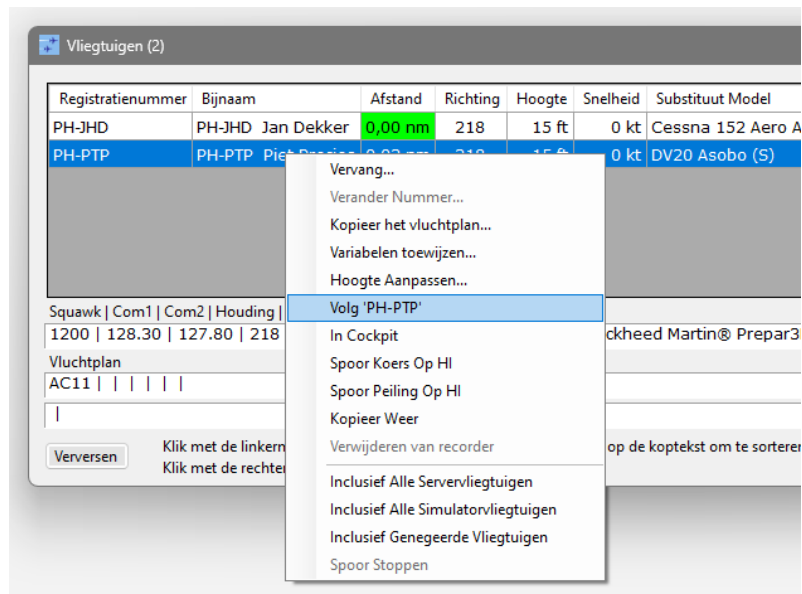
Vliegtuigen (2)

| Registratienummer | Bijnaam | Afstand | Richting | Hoogte | Snelheid | Substituut Model |
|---|---|---|---|---|---|---|
| PH-JHD | PH-JHD Jan Dekker | 0,00 nm | 218 | 15 ft | 0 kt | Cessna 152 Aero A |
| PH-PTP | PH-PTP Piet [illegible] | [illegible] | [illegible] | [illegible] | 0 kt | DV20 Asobo (S) |

Squawk | Com1 | Com2 | Houding |
1200 | 128.30 | 127.80 | 218 | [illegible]ckheed Martin® Prepar3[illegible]
Vluchtplan
AC11 | | | | | |
|

Verversen
Klik met de linkerm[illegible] op de koptekst om te sorteren
Klik met de rechter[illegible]

Vervang...
Verander Nummer...
Kopieer het vluchtplan...
Variabelen toewijzen...
Hoogte Aanpassen...
Volg 'PH-PTP'
In Cockpit
Spoor Koers Op HI
Spoor Peiling Op HI
Kopieer Weer
Verwijderen van recorder
Inclusief Alle Servervliegtuigen
Inclusief Alle Simulatorvliegtuigen
Inclusief Genegeerde Vliegtuigen
Spoor Stoppen